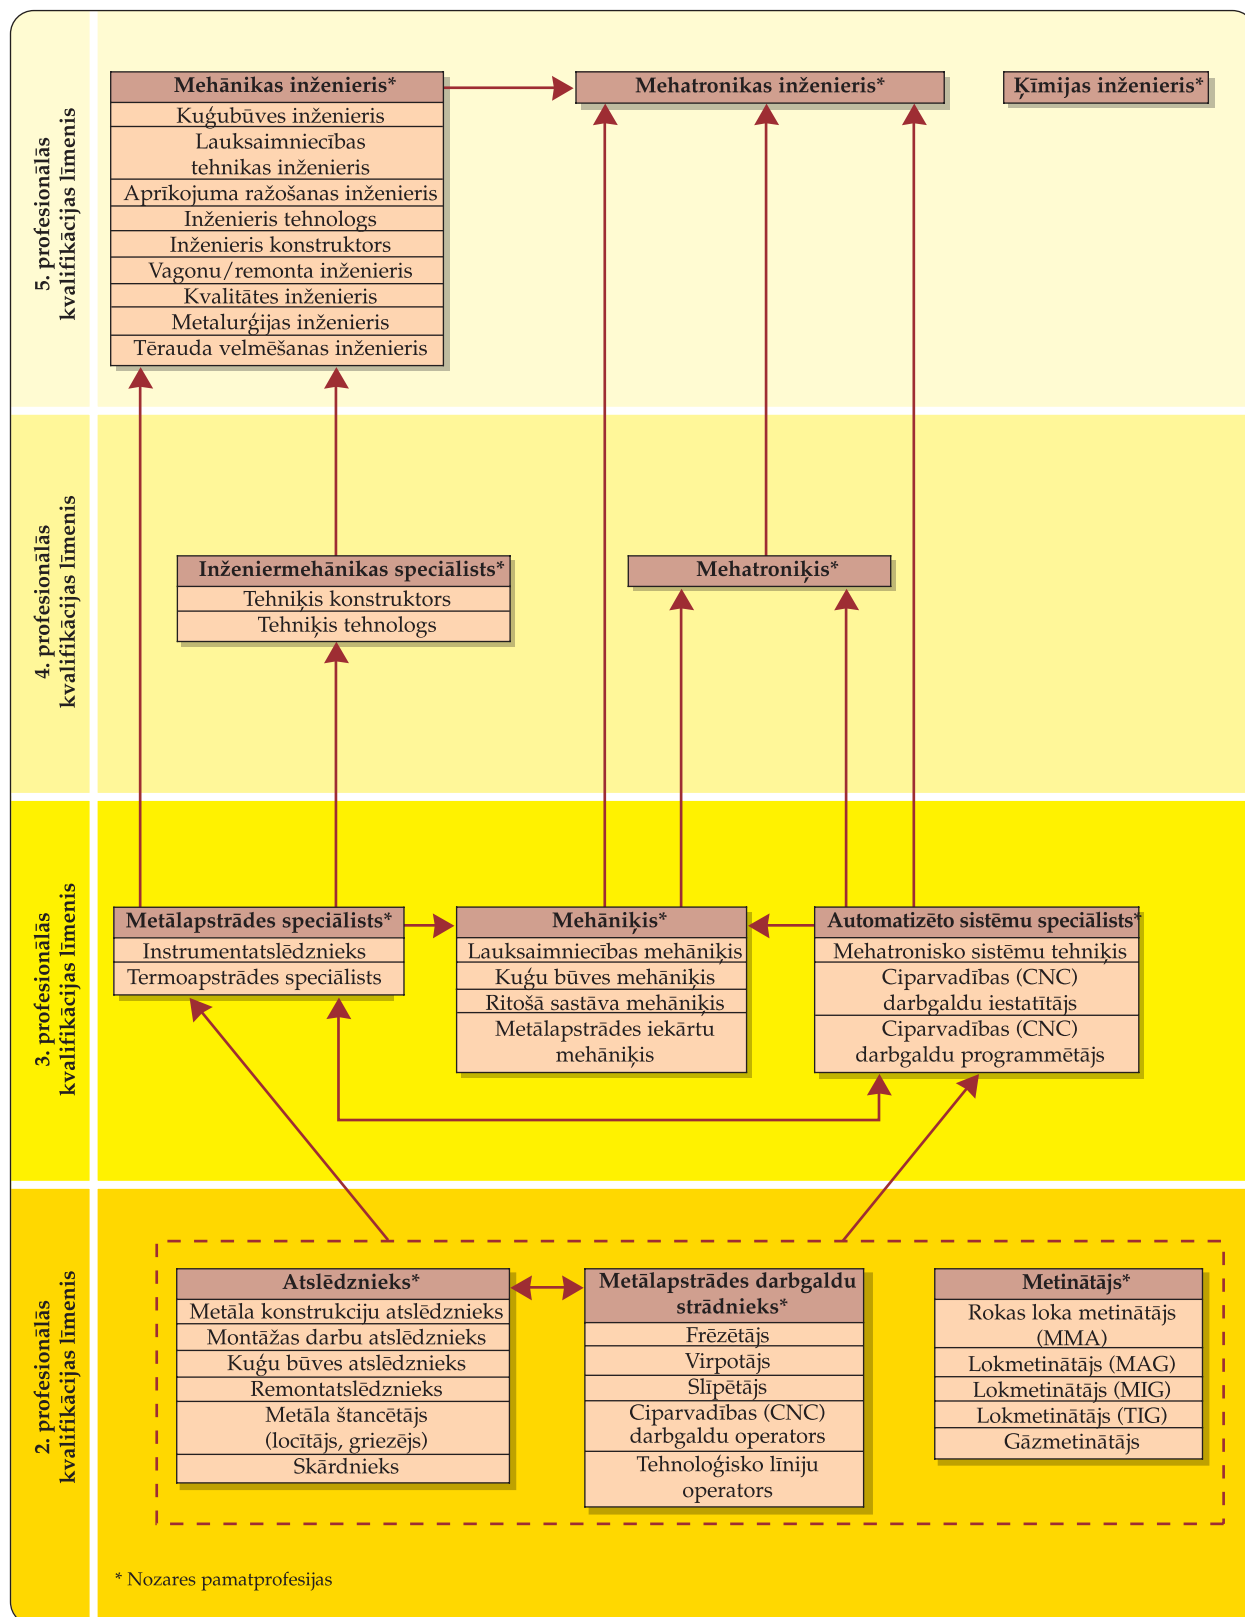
5. profesionālās kvalifikācijas līmenis

Mehānikas inženieris*
Kuģubūves inženieris
Lauksaimniecības tehnikas inženieris
Aprīkojuma ražošanas inženieris
Inženieris tehnologs
Inženieris konstruktors
Vagonu/remonta inženieris
Kvalitātes inženieris
Metalurģijas inženieris
Tērauda velmēšanas inženieris

Mehatronikas inženieris*

Ķīmijas inženieris*

4. profesionālās kvalifikācijas līmenis

Inženiermehānikas speciālists*
Tehniķis konstruktors
Tehniķis tehnologs

Mehatroniķis*

3. profesionālās kvalifikācijas līmenis

Metālapstrādes speciālists*
Instrumentatslēdznieks
Termoapstrādes speciālists

Mehāniķis*
Lauksaimniecības mehāniķis
Kuģu būves mehāniķis
Ritošā sastāva mehāniķis
Metālapstrādes iekārtu mehāniķis

Automatizēto sistēmu speciālists*
Mehatronisko sistēmu tehniķis
Ciparvadības (CNC) darbgaldu iestatītājs
Ciparvadības (CNC) darbgaldu programmētājs

2. profesionālās kvalifikācijas līmenis

Atslēdznieks*
Metāla konstrukciju atslēdznieks
Montāžas darbu atslēdznieks
Kuģu būves atslēdznieks
Remontatslēdznieks
Metāla štancētājs (locītājs, griezējs)
Skārdnieks

Metālapstrādes darbgaldu strādnieks*
Frēzētājs
Virpotājs
Slīpētājs
Ciparvadības (CNC) darbgaldu operators
Tehnoloģisko līniju operators

Metinātājs*
Rokas loka metinātājs (MMA)
Lokmetinātājs (MAG)
Lokmetinātājs (MIG)
Lokmetinātājs (TIG)
Gāzmetinātājs

* Nozares pamatprofesijas